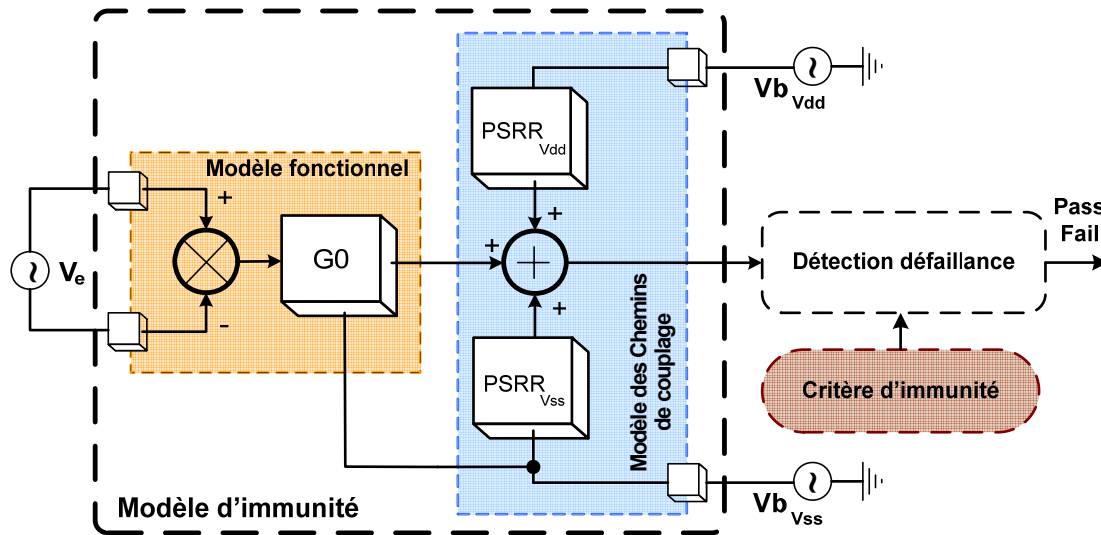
Modèle fonctionnel

+

-

$V_e$

G0

$PSRR_{Vdd}$

+

+

+

$PSRR_{Vss}$

Modèle des Chemins de couplage

$Vb_{Vdd}$

$Vb_{Vss}$

Détection défaillance

Pass
Fail

Critère d'immunité

Modèle d'immunité